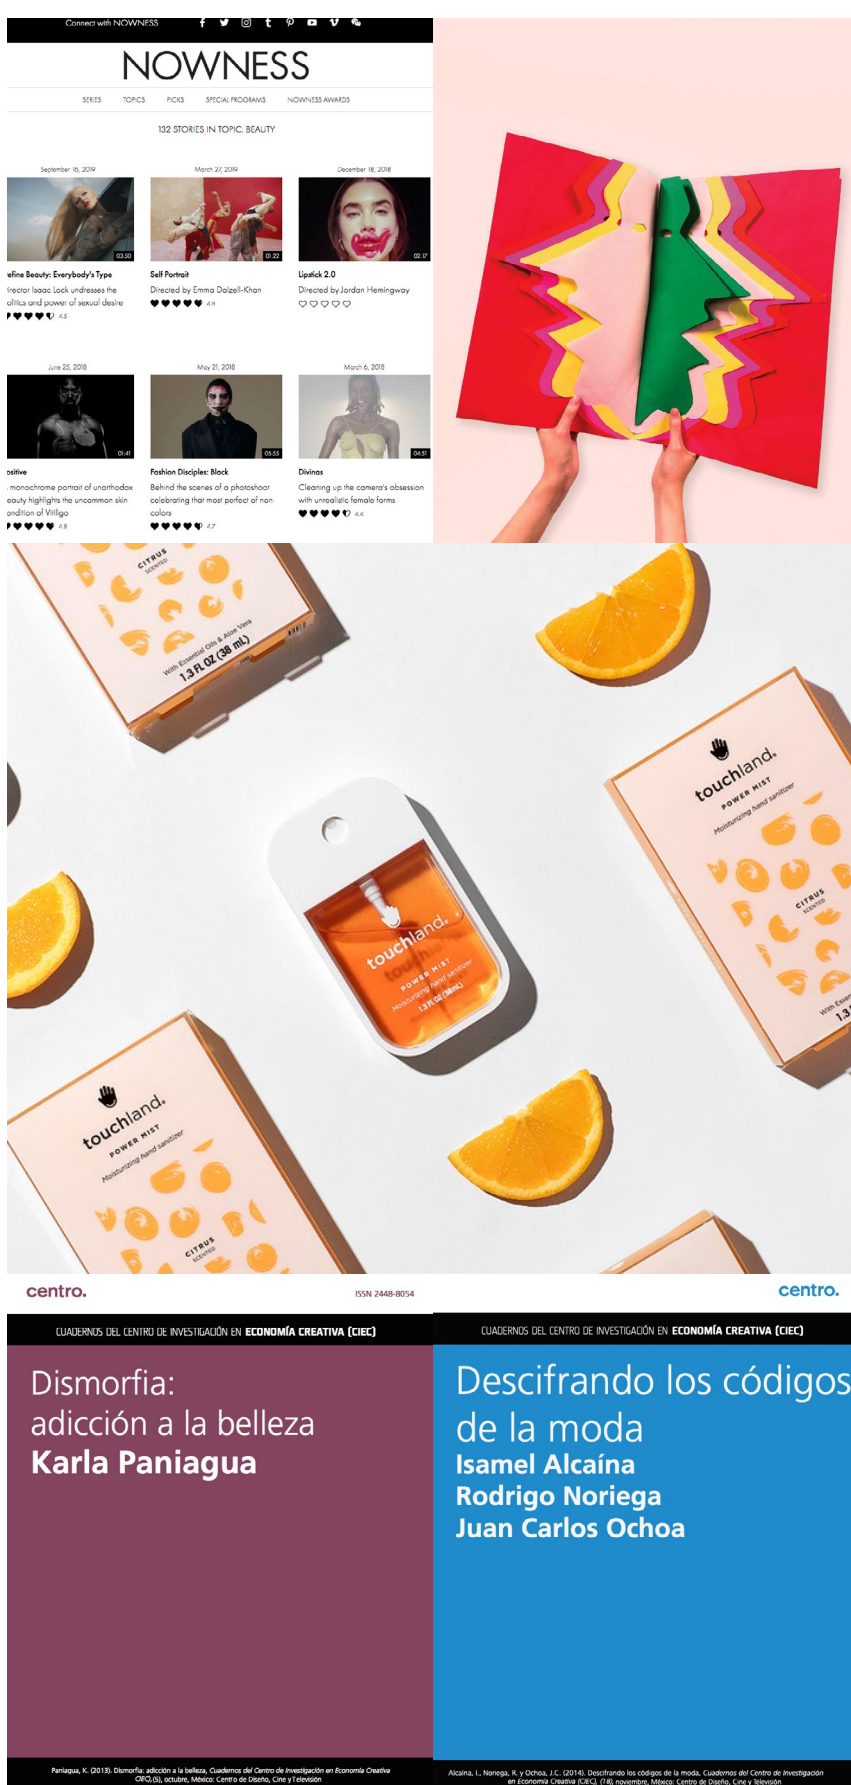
Connect with NOWNESS

NOWNESS

SERIES TOPICS PICKS SPECIAL PROGRAMS NOWNESS AWARDS

132 STORIES IN TOPIC: BEAUTY

September 16, 2019

03:50

efine Beauty: Everybody's Type

irector Isaac Lock undresses the olitics and power of sexual desire

4.5

March 27, 2019

01:22

Self Portrait

Directed by Emma Dalzell-Khan

4.8

December 18, 2018

02:57

Lipstick 2.0

Directed by Jordan Hemingway

June 25, 2018

01:41

ositive

monochrome portrait of unorthodox eauty highlights the uncommon skin ondition of Vitiligo

4.8

May 21, 2018

05:55

Fashion Disciples: Black

Behind the scenes of a photoshoot celebrating that most perfect of non-colors

4.7

March 6, 2018

04:51

Divinas

Cleaning up the camera's obsession with unrealistic female forms

4.4

CITRUS SCENTED

With Essential Oils & Aloe Vera

1.3 FL OZ (38 mL)

touchland.

POWER MIST

Moisturizing hand sanitizer

CITRUS SCENTED

With Essen

1.3

touchland.

POWER MIST

Moisturizing hand sanitizer

1.3 FL OZ (38mL)

touchland.

POWER MIST

Moisturizing hand sanitizer

CITRUS SCENTED

centro.

ISSN 2448-8054

CUADERNOS DEL CENTRO DE INVESTIGACIÓN EN ECONOMÍA CREATIVA (CIEC)

Dismorfia: adicción a la belleza

Karla Paniagua

Paniagua, K. (2013). Dismorfia: adicción a la belleza, Cuadernos del Centro de Investigación en Economía Creativa (CIEC), (5), octubre, México: Centro de Diseño, Cine y Televisión

centro.

CUADERNOS DEL CENTRO DE INVESTIGACIÓN EN ECONOMÍA CREATIVA (CIEC)

Descifrando los códigos de la moda

Isamel Alcaína

Rodrigo Noriega

Juan Carlos Ochoa

Alcaina, I., Noriega, R. y Ochoa, J.C. (2014). Descifrando los códigos de la moda, Cuadernos del Centro de Investigación en Economía Creativa (CIEC), (18), noviembre, México: Centro de Diseño, Cine y Televisión